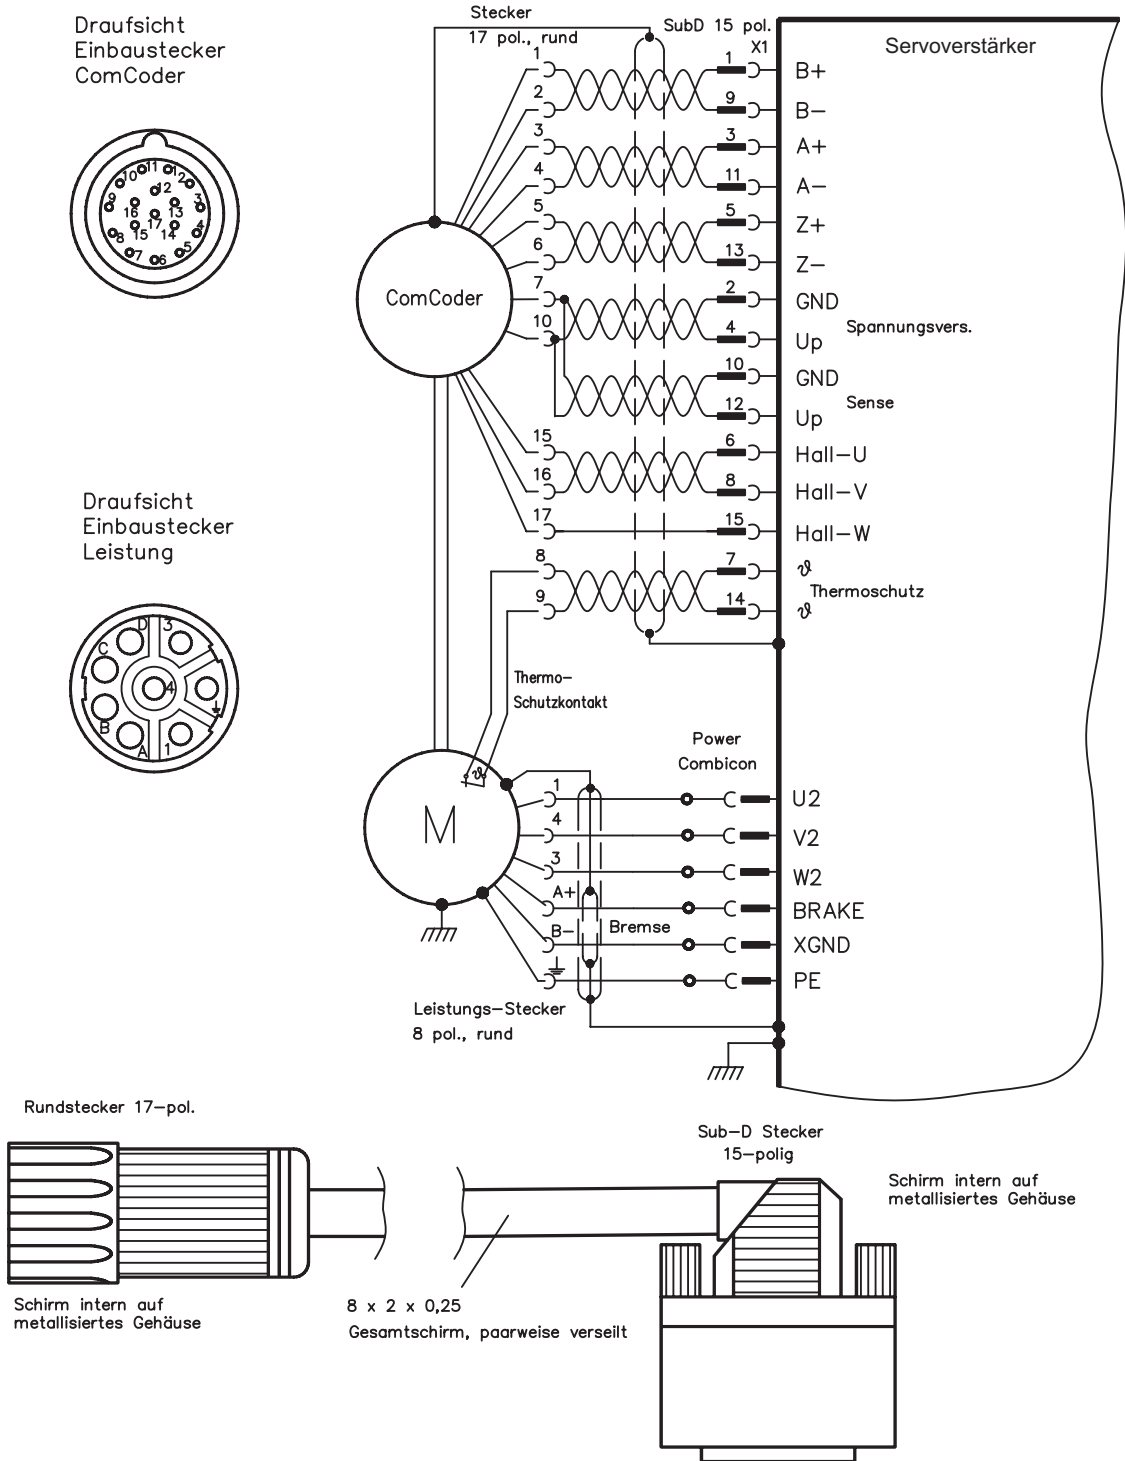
Draufsicht
Einbaustecker
ComCoder

11 12 10 12 9 3 16 17 13 4 8 15 14 5 7 6

Stecker
17 pol., rund

SubD 15 pol.
X1

Servoverstärker

1 2 3 4 5 6 7 10 15 16 17 8 9

1 9 3 11 5 13 2 4 10 12 6 8 15 7 14

B+
B−
A+
A−
Z+
Z−
GND
Up
Spannungsvers.
GND
Up
Sense
Hall−U
Hall−V
Hall−W
$\vartheta$
Thermoschutz
$\vartheta$

ComCoder

Draufsicht
Einbaustecker
Leistung

D 3 C 4 B A 1

Thermo-
Schutzkontakt

Power
Combicon

M

1 4 3 A+ B−

Bremse

U2
V2
W2
BRAKE
XGND
PE

Leistungs−Stecker
8 pol., rund

Rundstecker 17−pol.

Sub−D Stecker
15−polig

Schirm intern auf
metallisiertes Gehäuse

Schirm intern auf
metallisiertes Gehäuse

8 x 2 x 0,25
Gesamtschirm, paarweise verseilt